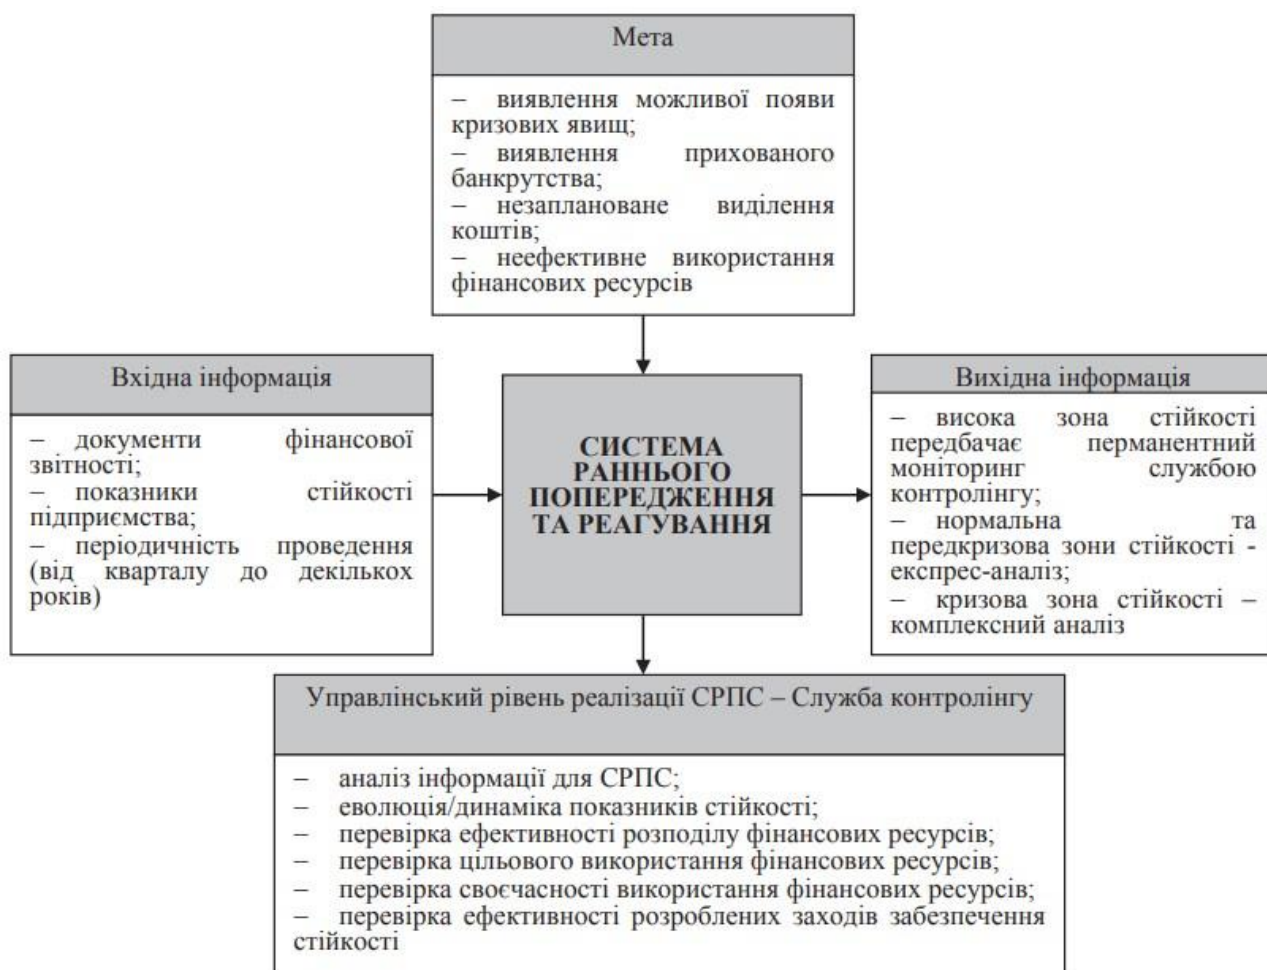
Мета

– виявлення можливої появи кризових явищ;
– виявлення прихованого банкрутства;
– незаплановане виділення коштів;
– неефективне використання фінансових ресурсів

Вхідна інформація

– документи фінансової звітності;
– показники стійкості підприємства;
– періодичність проведення (від кварталу до декількох років)

СИСТЕМА РАННЬОГО ПОПЕРЕДЖЕННЯ ТА РЕАГУВАННЯ

Вихідна інформація

– висока зона стійкості передбачає перманентний моніторинг службою контролінгу;
– нормальна та передкризова зони стійкості - експрес-аналіз;
– кризова зона стійкості – комплексний аналіз

Управлінський рівень реалізації СРПС – Служба контролінгу

– аналіз інформації для СРПС;
– еволюція/динаміка показників стійкості;
– перевірка ефективності розподілу фінансових ресурсів;
– перевірка цільового використання фінансових ресурсів;
– перевірка своєчасності використання фінансових ресурсів;
– перевірка ефективності розроблених заходів забезпечення стійкості